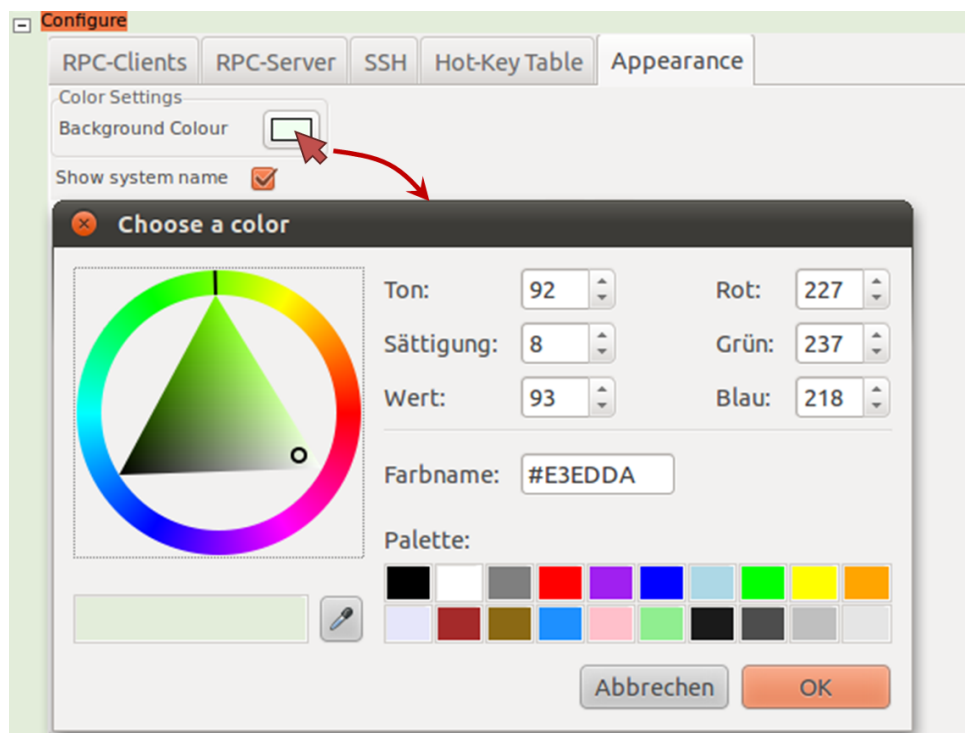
Configure

RPC-Clients | RPC-Server | SSH | Hot-Key Table | Appearance

Color Settings
Background Colour

Show system name

Choose a color

Ton: 92
Sättigung: 8
Wert: 93
Rot: 227
Grün: 237
Blau: 218

Farbname: #E3EDDA

Palette:

Abbrechen
OK